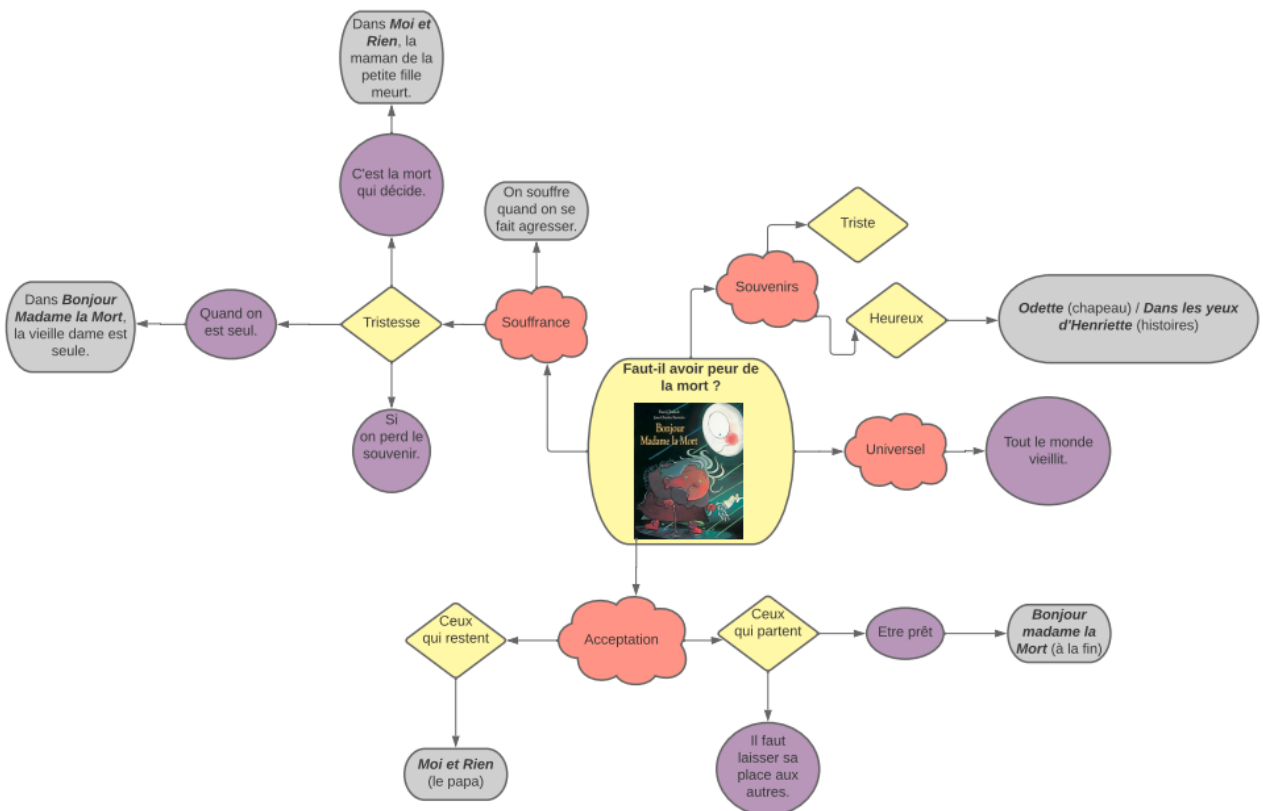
Dans ***Moi et Rien***, la maman de la petite fille meurt.

C'est la mort qui décide.

On souffre quand on se fait agresser.

Triste

Souvenirs

Dans ***Bonjour Madame la Mort***, la vieille dame est seule.

Quand on est seul.

Tristesse

Souffrance

Heureux

***Odette*** (chapeau) / ***Dans les yeux d'Henriette*** (histoires)

**Faut-il avoir peur de la mort ?**

Bonjour Madame la Mort

Si on perd le souvenir.

Universel

Tout le monde vieillit.

Ceux qui restent

Acceptation

Ceux qui partent

Etre prêt

***Bonjour madame la Mort*** (à la fin)

Il faut laisser sa place aux autres.

***Moi et Rien*** (le papa)